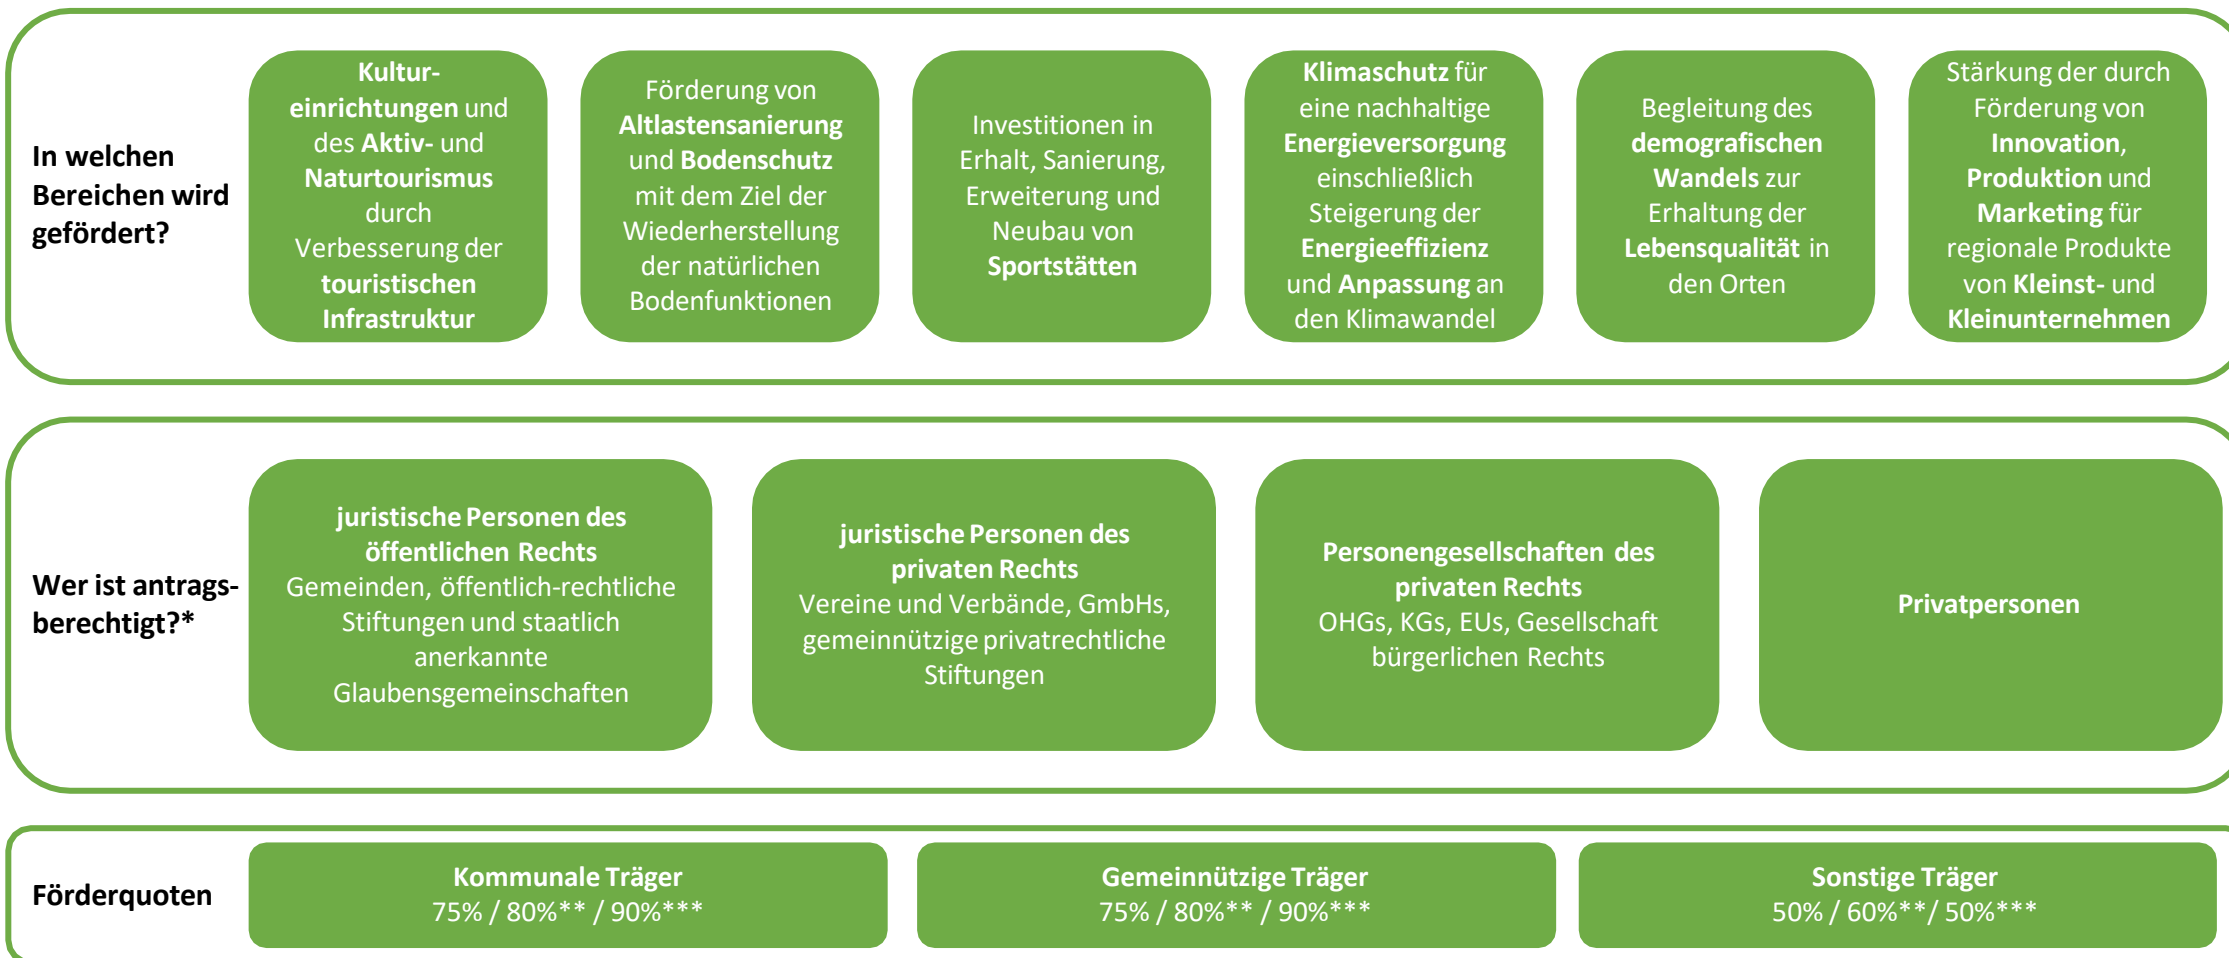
In welchen Bereichen wird gefördert?

Kultureinrichtungen und des Aktiv- und Naturtourismus durch Verbesserung der touristischen Infrastruktur

Förderung von Altlastensanierung und Bodenschutz mit dem Ziel der Wiederherstellung der natürlichen Bodenfunktionen

Investitionen in Erhalt, Sanierung, Erweiterung und Neubau von Sportstätten

Klimaschutz für eine nachhaltige Energieversorgung einschließlich Steigerung der Energieeffizienz und Anpassung an den Klimawandel

Begleitung des demografischen Wandels zur Erhaltung der Lebensqualität in den Orten

Stärkung der durch Förderung von Innovation, Produktion und Marketing für regionale Produkte von Kleinst- und Kleinunternehmen

Wer ist antragsberechtigt?*

juristische Personen des öffentlichen Rechts
Gemeinden, öffentlich-rechtliche Stiftungen und staatlich anerkannte Glaubensgemeinschaften

juristische Personen des privaten Rechts
Vereine und Verbände, GmbHs, gemeinnützige privatrechtliche Stiftungen

Personengesellschaften des privaten Rechts
OHGs, KGs, EUs, Gesellschaft bürgerlichen Rechts

Privatpersonen

Förderquoten

Kommunale Träger
75% / 80%** / 90%***

Gemeinnützige Träger
75% / 80%** / 90%***

Sonstige Träger
50% / 60%**/ 50%***